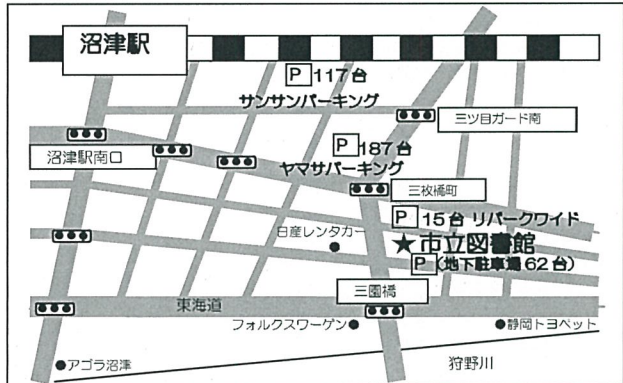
沼津駅

P 117台
サンサンパーキング

三ツ目ガード南

P 187台
ヤマサパーキング

沼津駅南口

三枚橋町

P 15台 リバークワイド

日産レンタカー

★市立図書館

P（地下駐車場 62台）

東海道

三園橋

フォルクスワーゲン

●静岡トヨペット

●アゴラ沼津

狩野川